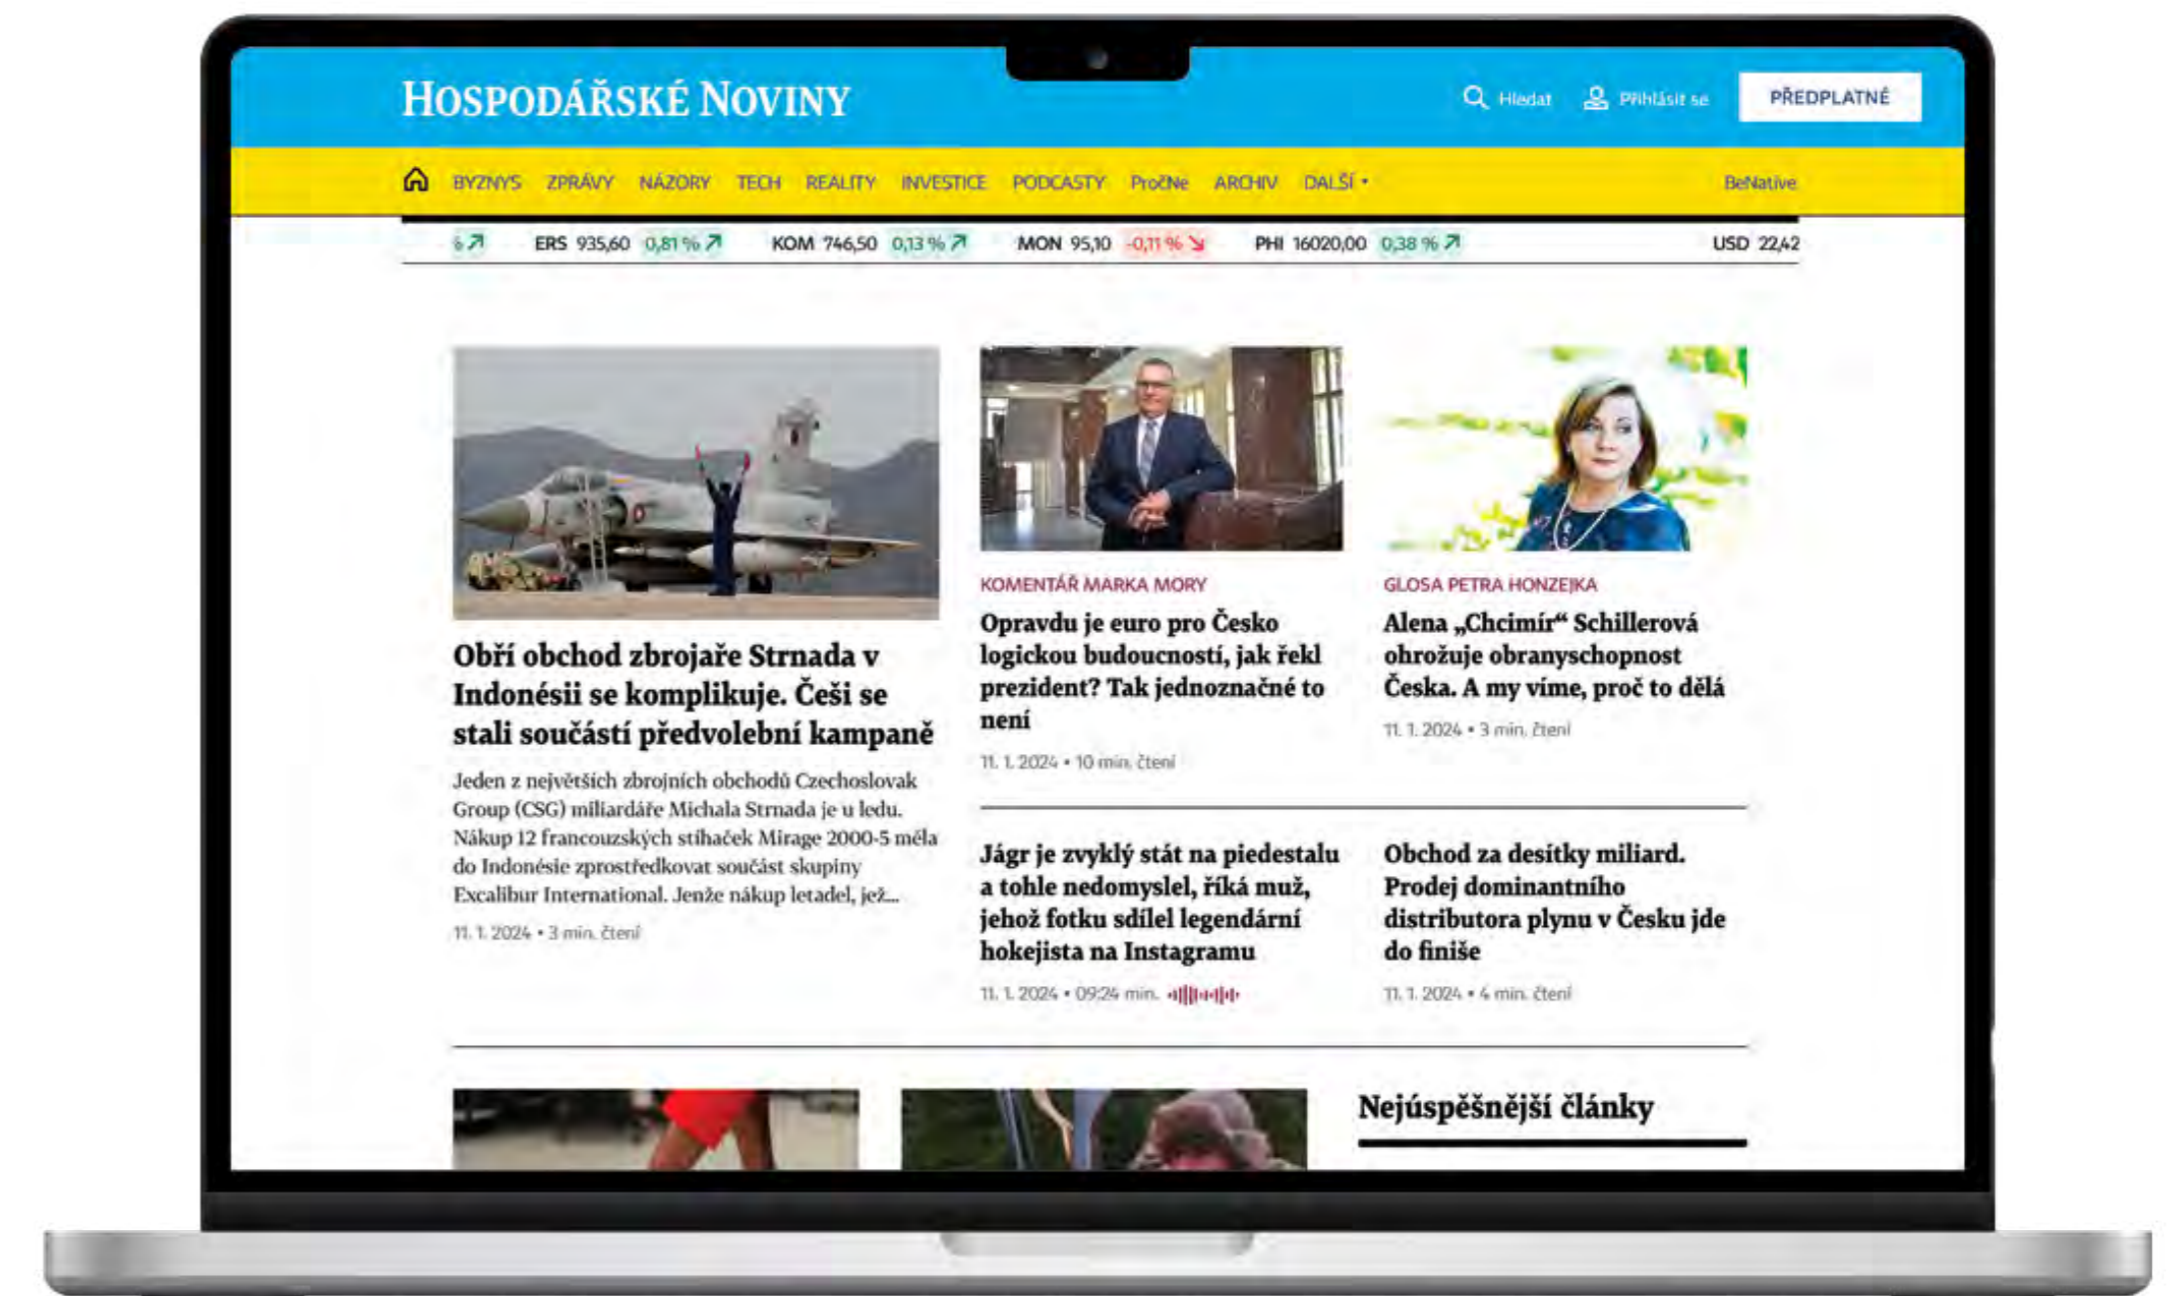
HOSPODÁŘSKÉ NOVINY

Hledat Přihlásit se PŘEDPLATNÉ

BYZNYS ZPRÁVY NÁZORY TECH REALITY INVESTICE PODCASTY PročNe ARCHIV DALŠÍ BeNative

% ERS 935,60 0,81 % KOM 746,50 0,13 % MON 95,10 -0,11 % PHI 16020,00 0,38 % USD 22,42

Obří obchod zbrojaře Strnada v Indonésii se komplikuje. Češi se stali součástí předvolební kampaně

Jeden z největších zbrojních obchodů Czechoslovak Group (CSG) miliardáře Michala Strnada je u ledu. Nákup 12 francouzských stíhaček Mirage 2000-5 měla do Indonésie zprostředkovat součást skupiny Excalibur International. Jenže nákup letadel, jež...

11. 1. 2024 • 3 min. čtení

KOMENTÁŘ MARKA MORY

Opravdu je euro pro Česko logickou budoucností, jak řekl prezident? Tak jednoznačné to není

11. 1. 2024 • 10 min. čtení

GLOSA PETRA HONZEJKA

Alena „Chcimír“ Schillerová ohrožuje obranyschopnost Česka. A my víme, proč to dělá

11. 1. 2024 • 3 min. čtení

Jágr je zvyklý stát na piedestalu a tohle nedomyslel, říká muž, jehož fotku sdílel legendární hokejista na Instagramu

11. 1. 2024 • 09:24 min.

Obchod za desítky miliard. Prodej dominantního distributora plynu v Česku jde do finiše

11. 1. 2024 • 4 min. čtení

Nejúspěšnější články